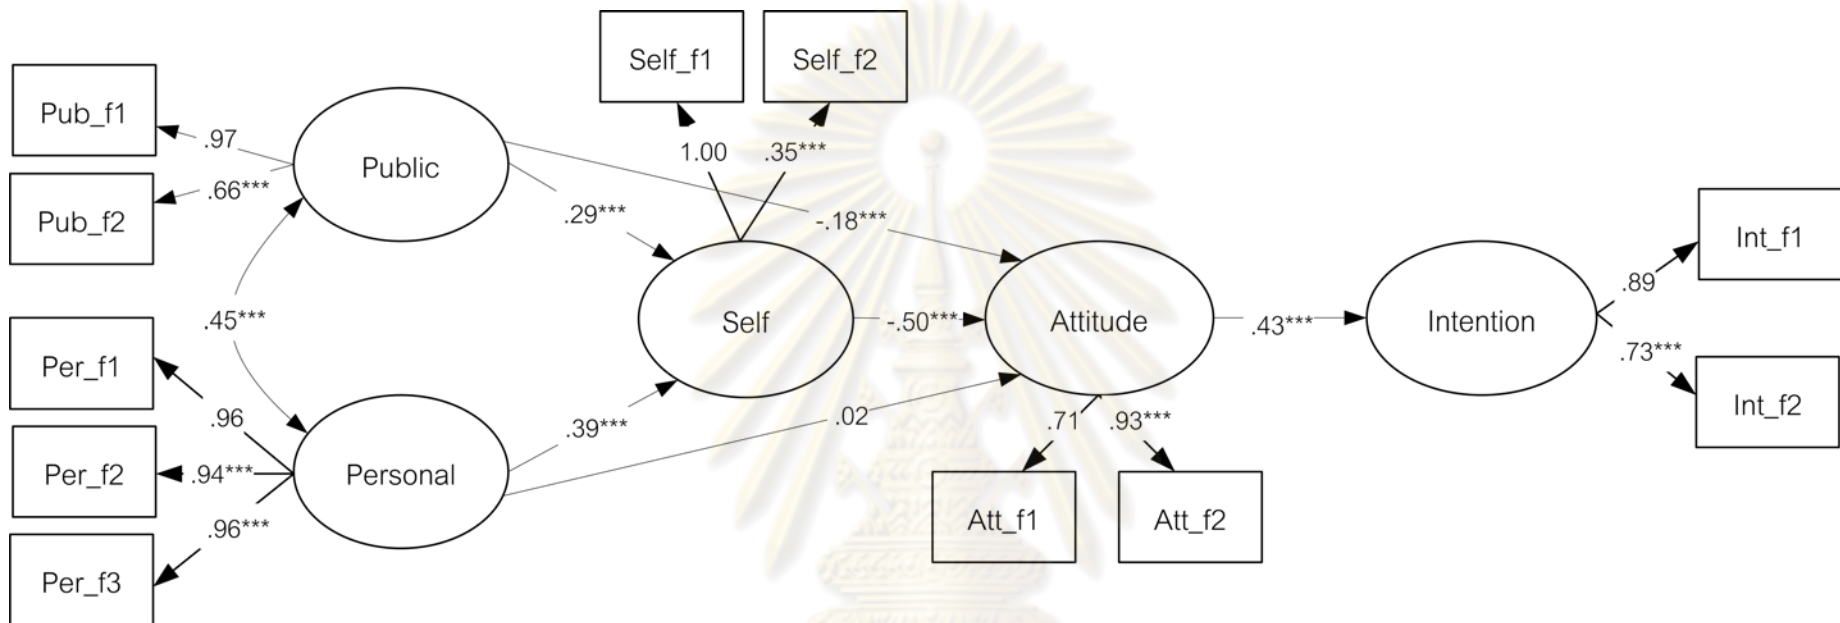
Self_f1

Self_f2

Pub_f1

.97

Public

1.00

.35***

Pub_f2

.66***

.29***

-.18***

Int_f1

.45***

Self

-.50***

Attitude

.43***

Intention

.89

Per_f1

.73***

.96

Personal

.39***

.02

.71

.93***

Int_f2

Per_f2

.94***

.96***

Att_f1

Att_f2

Per_f3